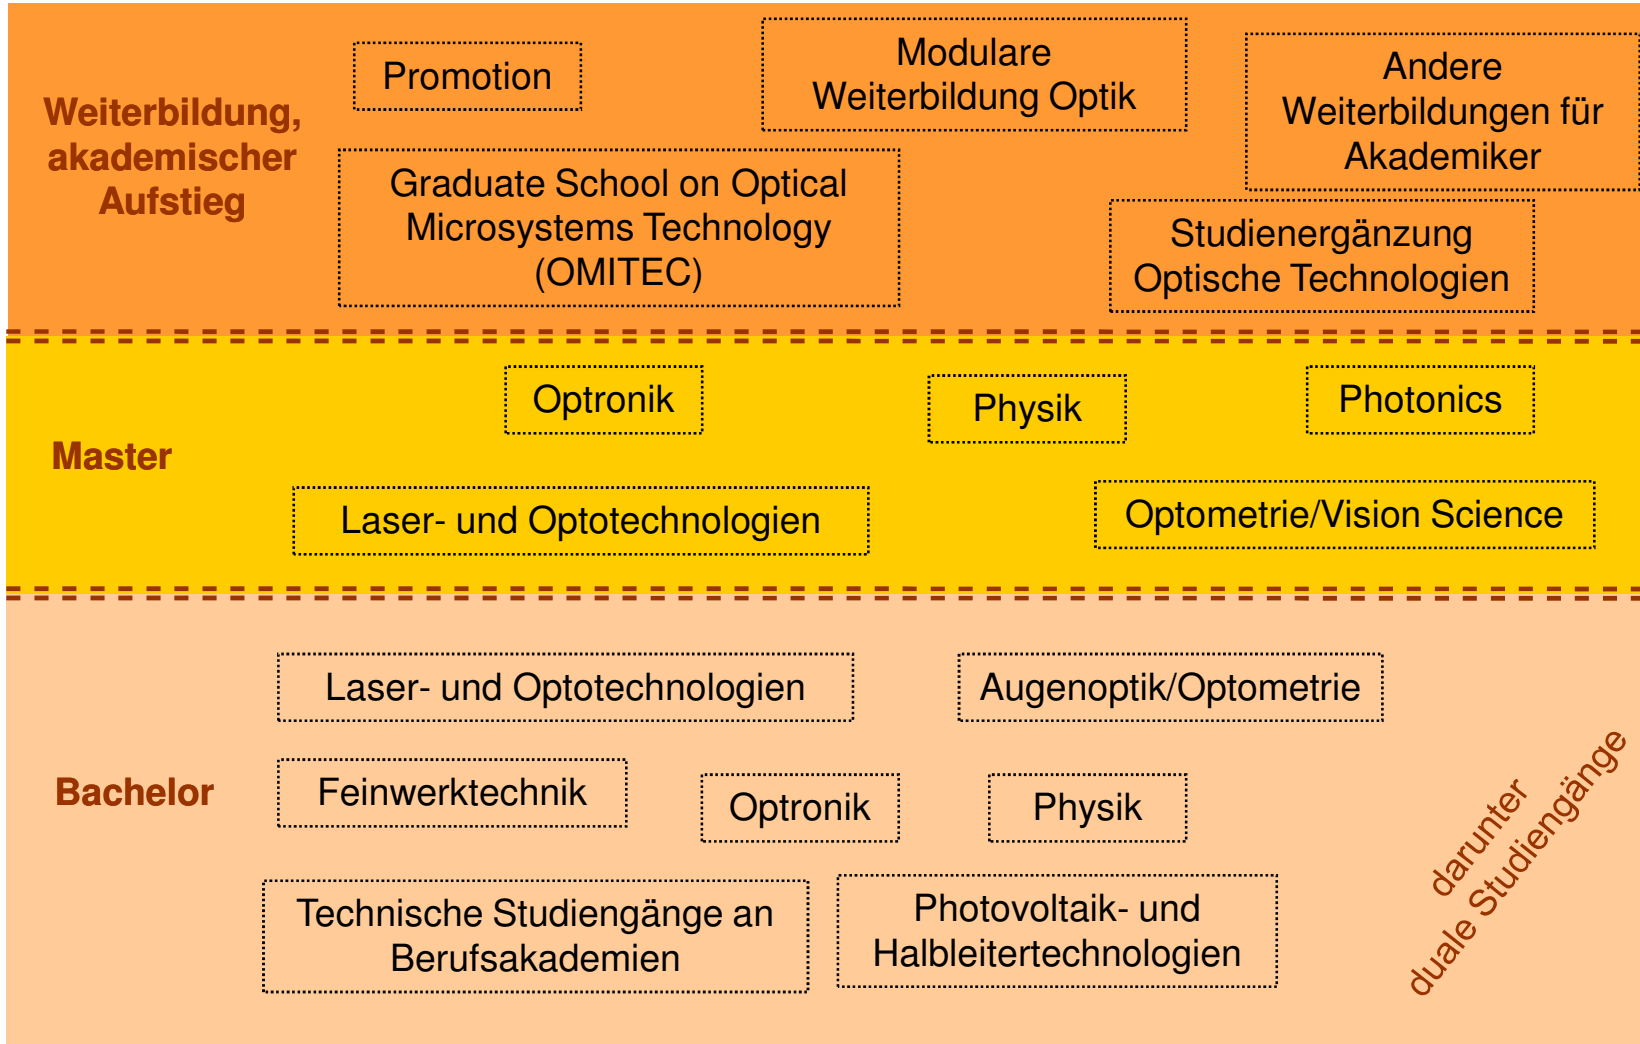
Weiterbildung, akademischer Aufstieg

Promotion

Modulare Weiterbildung Optik

Andere Weiterbildungen für Akademiker

Graduate School on Optical Microsystems Technology (OMITEC)

Studienergänzung Optische Technologien

Master

Optronik

Physik

Photonics

Laser- und Optotechnologien

Optometrie/Vision Science

Bachelor

Laser- und Optotechnologien

Augenoptik/Optometrie

Feinwerktechnik

Optronik

Physik

Technische Studiengänge an Berufsakademien

Photovoltaik- und Halbleitertechnologien

darunter duale Studiengänge